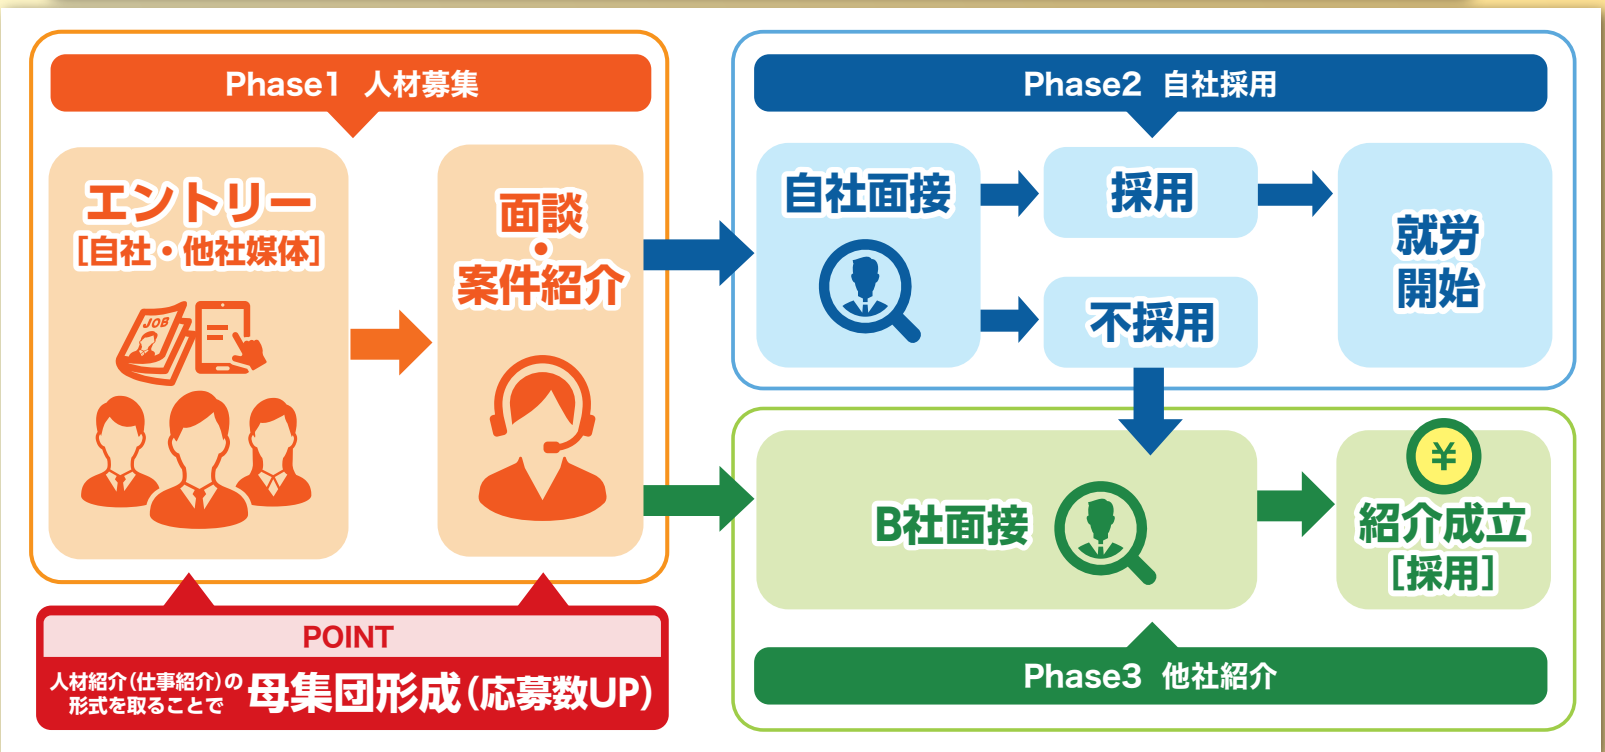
Phase1 人材募集

エントリー
[自社・他社媒体]

JOB

面談
・
案件紹介

Phase2 自社採用

自社面接

採用

不採用

就労
開始

B社面接

¥

紹介成立
[採用]

Phase3 他社紹介

POINT

人材紹介(仕事紹介)の形式を取ることで 母集団形成(応募数UP)